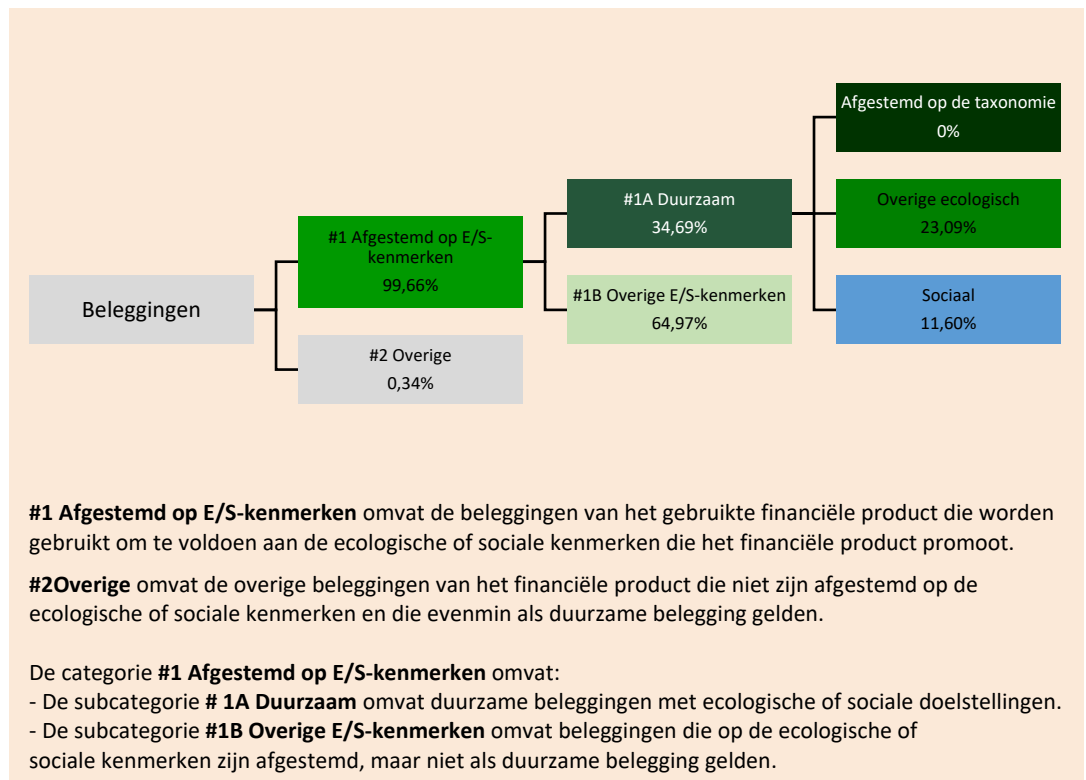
Beleggingen

#1 Afgestemd op E/S-kenmerken
99,66%

#2 Overige
0,34%

#1A Duurzaam
34,69%

#1B Overige E/S-kenmerken
64,97%

Afgestemd op de taxonomie
0%

Overige ecologisch
23,09%

Sociaal
11,60%

**#1 Afgestemd op E/S-kenmerken** omvat de beleggingen van het gebruikte financiële product die worden gebruikt om te voldoen aan de ecologische of sociale kenmerken die het financiële product promoot.

**#2Overige** omvat de overige beleggingen van het financiële product die niet zijn afgestemd op de ecologische of sociale kenmerken en die evenmin als duurzame belegging gelden.

De categorie **#1 Afgestemd op E/S-kenmerken** omvat:
- De subcategorie **# 1A Duurzaam** omvat duurzame beleggingen met ecologische of sociale doelstellingen.
- De subcategorie **#1B Overige E/S-kenmerken** omvat beleggingen die op de ecologische of sociale kenmerken zijn afgestemd, maar niet als duurzame belegging gelden.